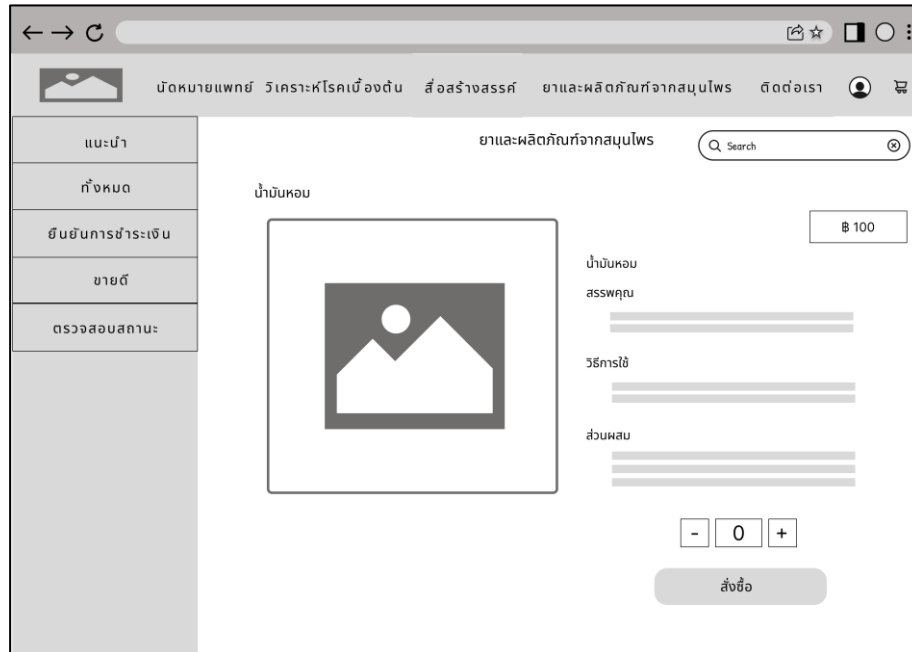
นัดหมายแพทย์ วิเคราะห์โรคเบื้องต้น สื่อสร้างสรรค์ ยาและผลิตภัณฑ์จากสมุนไพร ติดต่อเรา

แนะนำ
ทั้งหมด
ยืนยันการชำระเงิน
ขายดี
ตรวจสอบสถานะ

ยาและผลิตภัณฑ์จากสมุนไพร

Search

น้ำมันหอม

฿ 100

น้ำมันหอม

สรรพคุณ

วิธีการใช้

ส่วนผสม

- 0 +

สั่งซื้อ